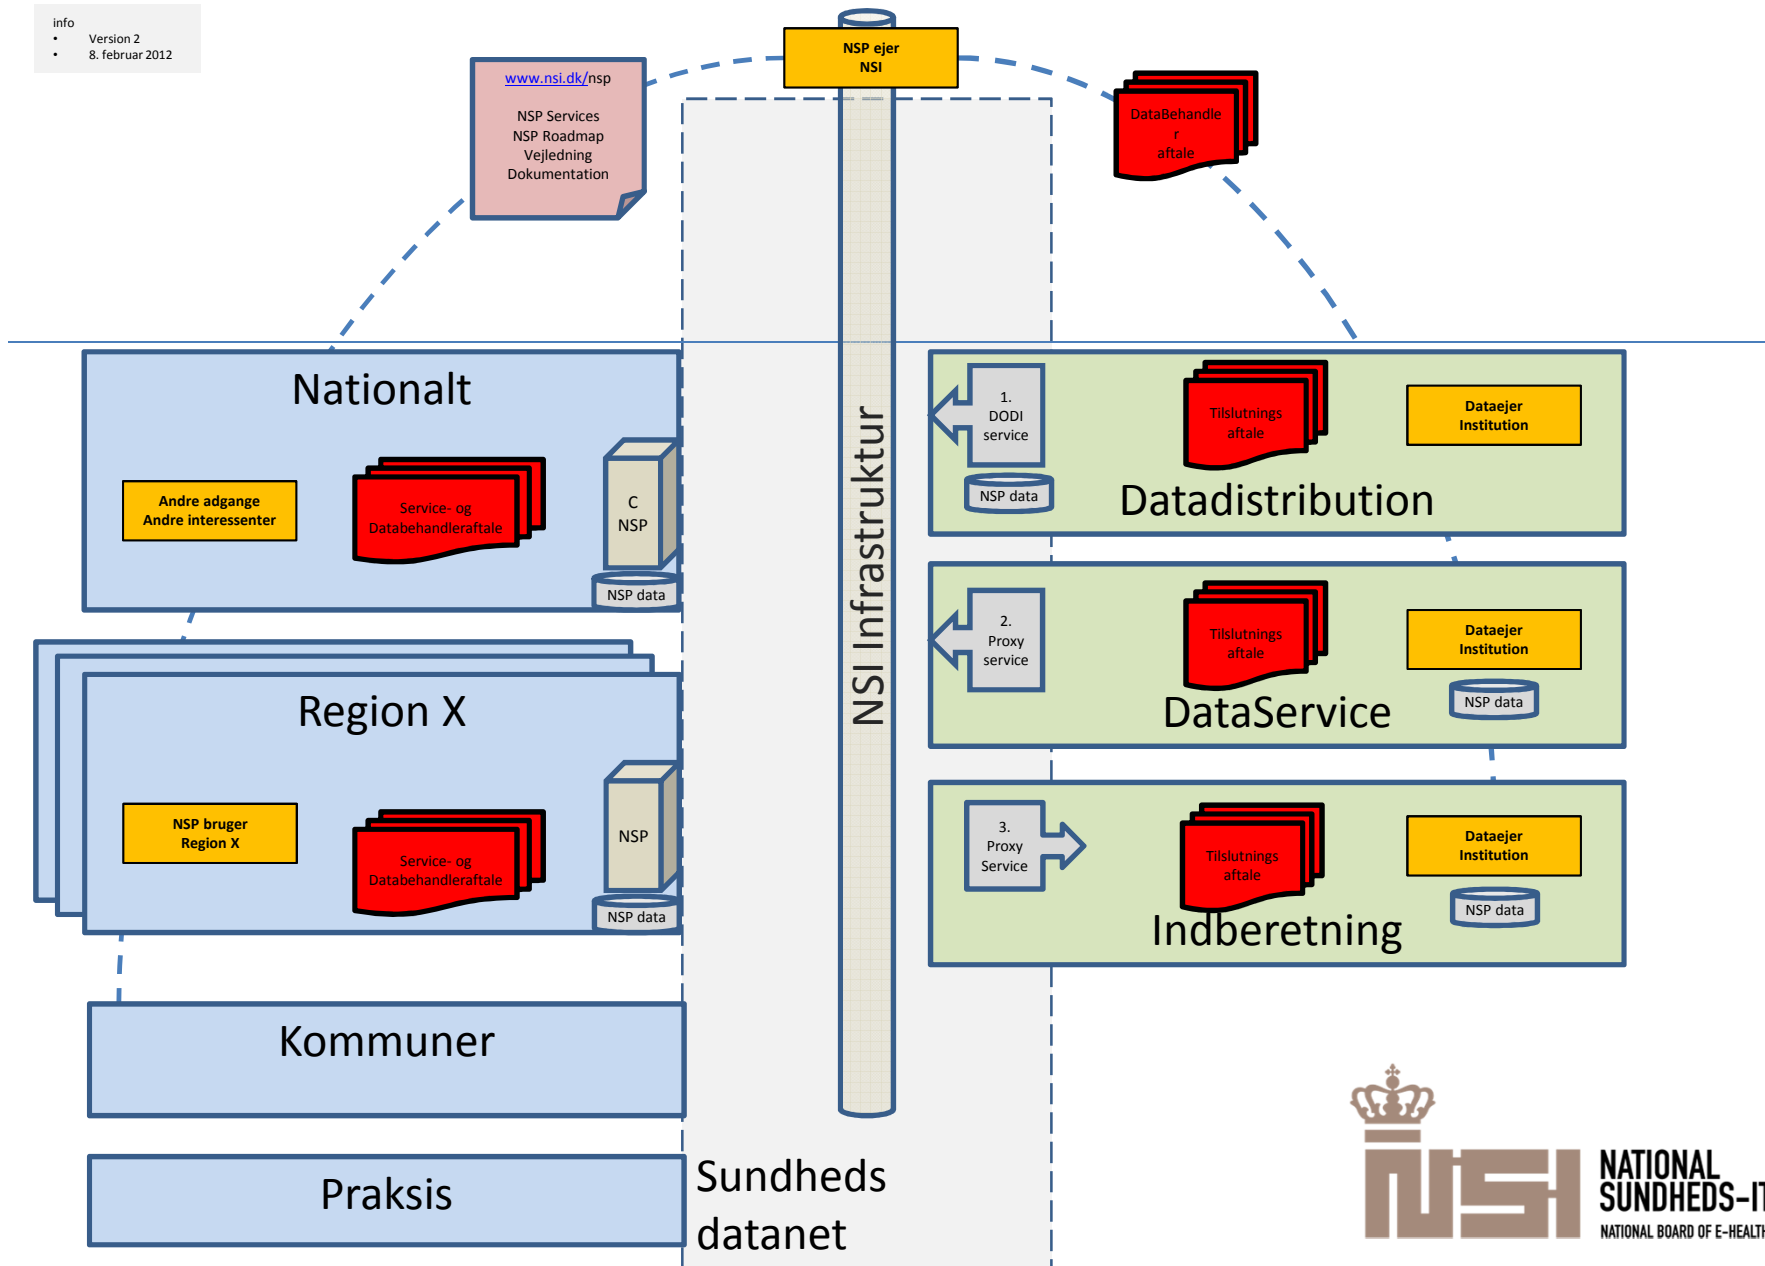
info
• Version 2
• 8. februar 2012

www.nsi.dk/nsp

NSP Services
NSP Roadmap
Vejledning
Dokumentation

NSP ejer
NSI

DataBehandler aftale

NSI Infrastruktur

Nationalt

Andre adgange
Andre interessenter

Service- og Databehandleraftale

C
NSP

NSP data

Region X

NSP bruger
Region X

Service- og Databehandleraftale

NSP

NSP data

Kommuner

Praksis

Sundheds datanet

1.
DODI
service

NSP data

Tilslutnings aftale

Dataejer
Institution

Datadistribution

2.
Proxy
service

Tilslutnings aftale

Dataejer
Institution

NSP data

DataService

3.
Proxy
Service

Tilslutnings aftale

Dataejer
Institution

NSP data

Indberetning

NATIONAL
SUNDHEDS-IT
NATIONAL BOARD OF E-HEALTH